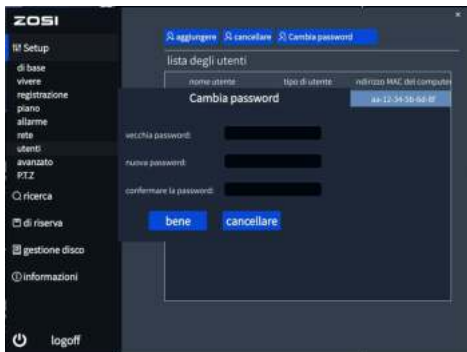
ZOSI

Setup

di base
vivere
registrazione
piano
allarme
rete
utenti
avanzato
P.T.Z

ricerca

di riserva

gestione disco

informazioni

logoff

aggiungere  cancellare  Cambia password

lista degli utenti

| nome utente | tipo di utente | ndirizzo MAC del computer |
|---|---|---|
| | | aa-12-34-56-6d-8f |

Cambia password

vecchia password:

nuova password:

confermare la password:

bene  cancellare